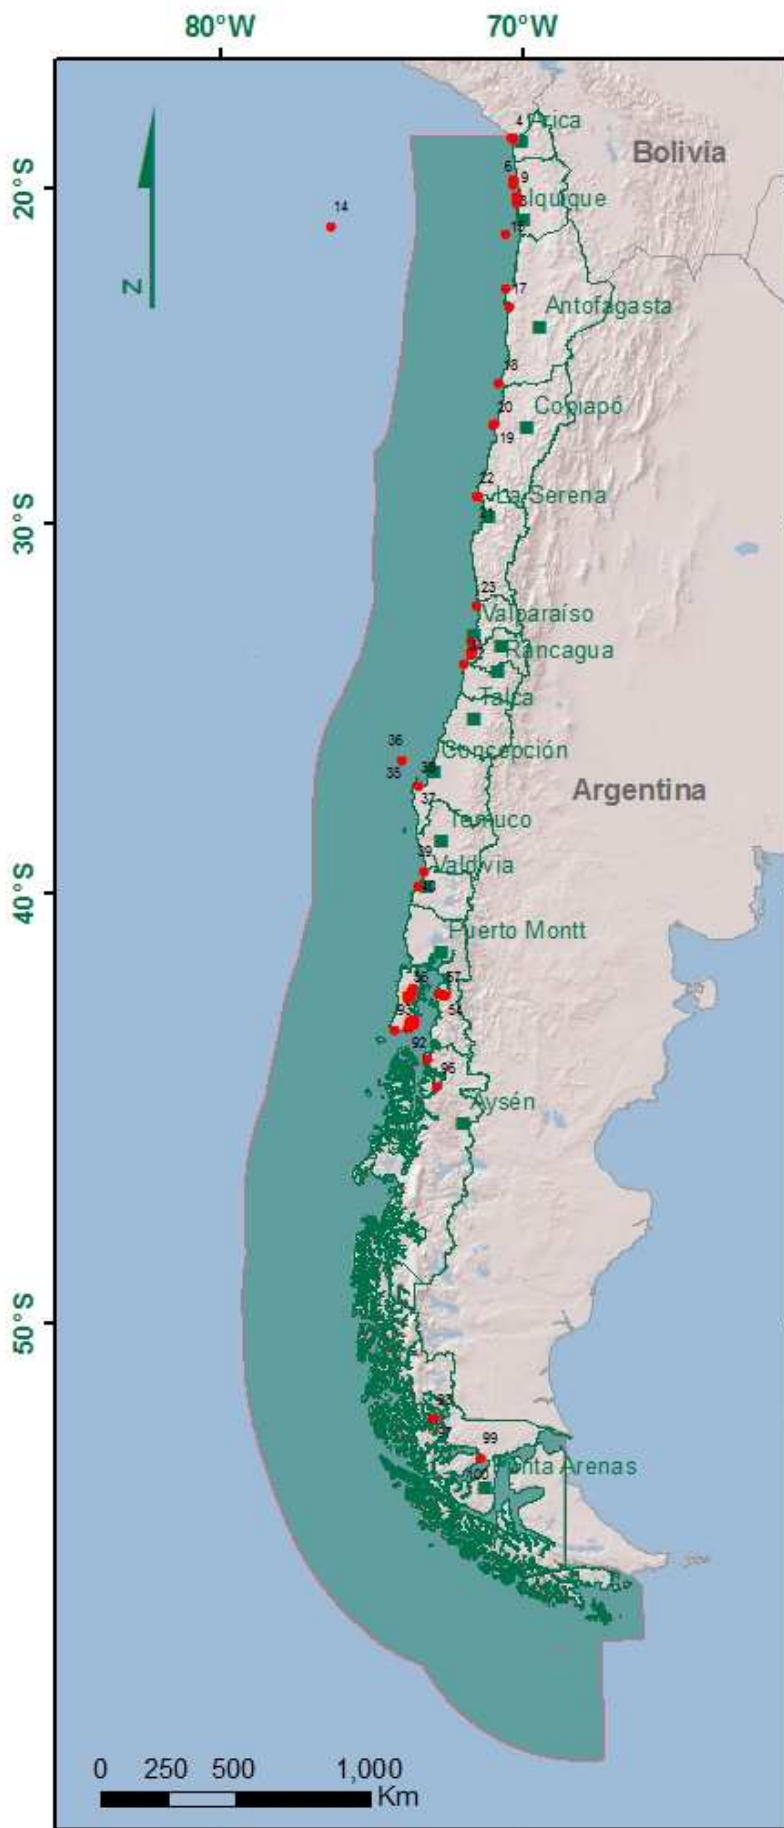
80°W
70°W
20°S
30°S
40°S
50°S
N
Bolivia
Argentina
4
Arica
6
9
Iquique
12
14
17
Antofagasta
18
20
Copiapó
19
22
La Serena
23
Valparaíso
Rancagua
Talca
36
Concepción
35
37
Temuco
39
Valdivia
Puerto Montt
57
54
92
95
Aysén
99
100
Punta Arenas
0 250 500 1,000
Km